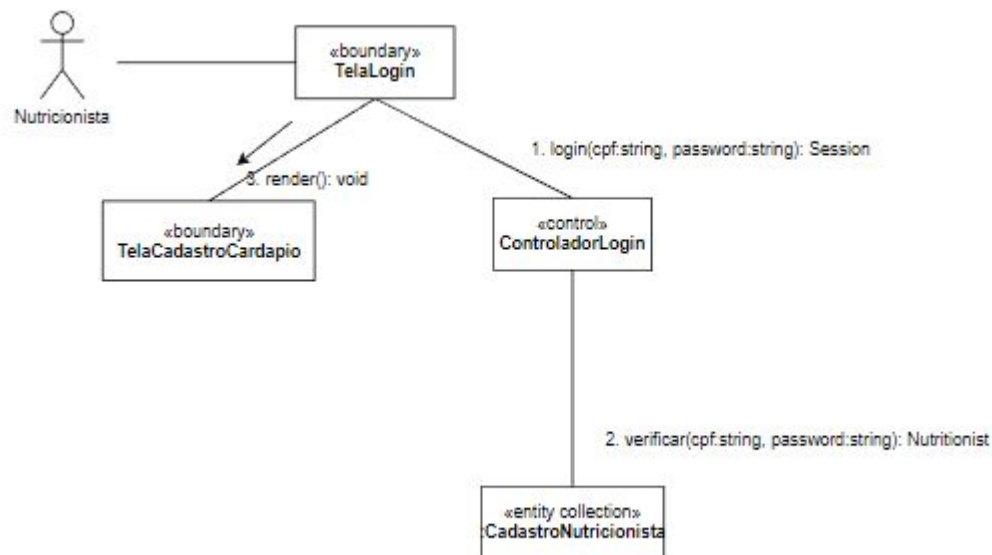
Nutricionista

«boundary»
TelaLogin

1. login(cpf:string, password:string): Session

3. render(): void

«boundary»
TelaCadastroCardapio

«control»
ControladorLogin

2. verificar(cpf:string, password:string): Nutritionist

«entity collection»
:CadastroNutricionista